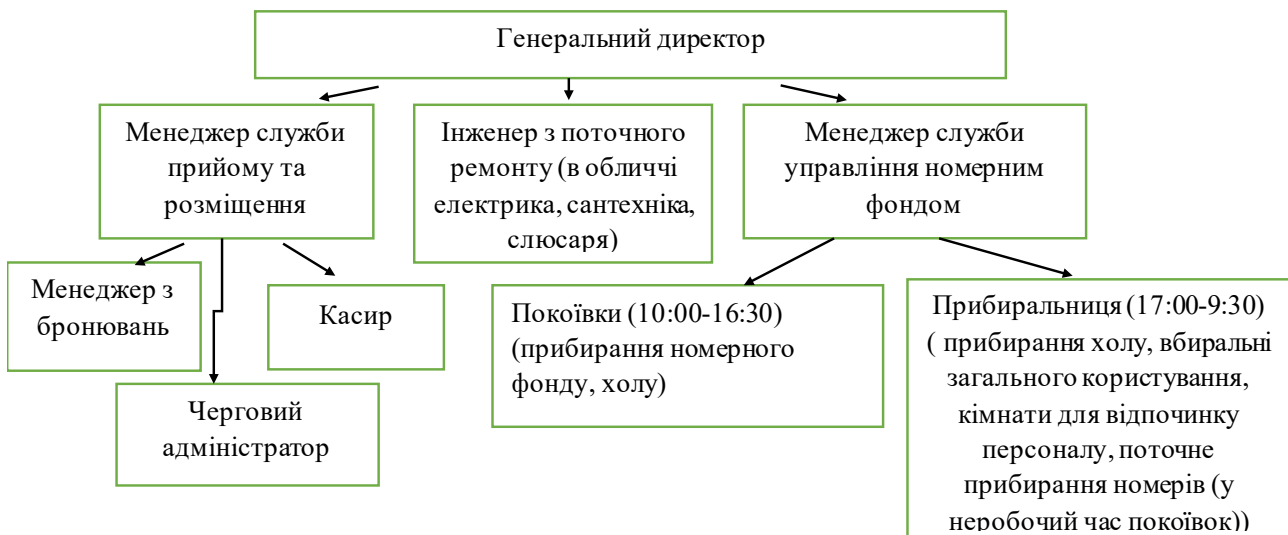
Генеральний директор

Менеджер служби прийому та розміщення

Інженер з поточного ремонту (в обличчі електрика, сантехніка, слюсаря)

Менеджер служби управління номерним фондом

Менеджер з бронювань

Касир

Черговий адміністратор

Покоївки (10:00-16:30) (прибирання номерного фонду, холу)

Прибиральниця (17:00-9:30) ( прибирання холу, вбиральні загального користування, кімнати для відпочинку персоналу, поточне прибирання номерів (у неробочий час покоївок))